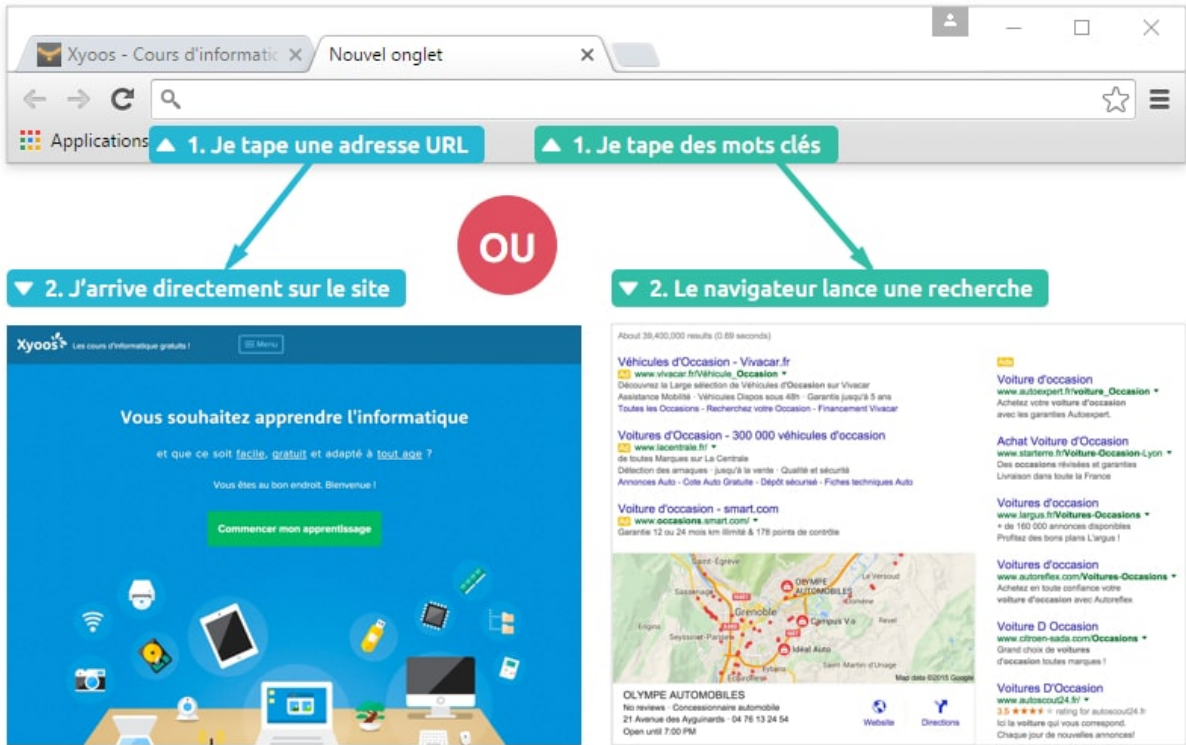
Xyoos - Cours d'informatic ×
Nouvel onglet ×

Applications

1. Je tape une adresse URL
1. Je tape des mots clés

OU

2. J'arrive directement sur le site
2. Le navigateur lance une recherche

Xyoos Les cours d'informatique gratuits ! ☰ Menu

Vous souhaitez apprendre l'informatique

et que ce soit facile, gratuit et adapté à tout age ?

Vous êtes au bon endroit. Bienvenue !

Commencer mon apprentissage

About 39,400,000 results (0.69 seconds)

Véhicules d'Occasion - Vivacar.fr
Ad www.vivacar.fr/Véhicule_Occasion
Découvrez la Large sélection de Véhicules d'Occasion sur Vivacar
Assistance Mobilité · Véhicules Dispos sous 48h · Garantie jusqu'à 5 ans
Toutes les Occasions - Recherchez votre Occasion - Financement Vivacar

Voitures d'Occasion - 300 000 véhicules d'occasion
Ad www.lacentrale.fr/
de toutes Marques sur La Centrale
Détection des arnaques · jusqu'à la vente · Qualité et sécurité
Annonces Auto - Cote Auto Gratuite - Dépôt sécurisé - Fiches techniques Auto

Voiture d'occasion - smart.com
Ad www.occasions.smart.com/
Garantie 12 ou 24 mois km illimité & 178 points de contrôle

Saint-Egrève
Sassenage
OLYMPE AUTOMOBILES
Le Versoud
Grenoble
Campus V.o
Idéal Auto
Seyssinet-Pariset
Eybens
Saint-Martin-d'Uriage
Map data ©2015 Google

OLYMPE AUTOMOBILES
No reviews · Concessionnaire automobile
21 Avenue des Ayguinards · 04 76 13 24 54
Open until 7:00 PM
Website
Directions

Ads
Voiture d'occasion
www.autoexpert.fr/voiture_Occasion
Achetez votre voiture d'occasion avec les garanties Autoexpert.

Achat Voiture d'Occasion
www.starterre.fr/Voiture-Occasion-Lyon
Des occasions révisées et garanties Livraison dans toute la France

Voitures d'occasion
www.largus.fr/Voitures-Occasions
+ de 160 000 annonces disponibles Profitez des bons plans L'argus !

Voitures d'occasion
www.autoreflex.com/Voitures-Occasions
Achetez en toute confiance votre voiture d'occasion avec Autoreflex

Voiture D Occasion
www.citroen-sada.com/Occasions
Grand choix de voitures d'occasion toutes marques !

Voitures D'Occasion
www.autoscout24.fr
3.5 ★★★★ rating for autoscout24.fr
Ici la voiture qui vous correspond. Chaque jour de nouvelles annonces!